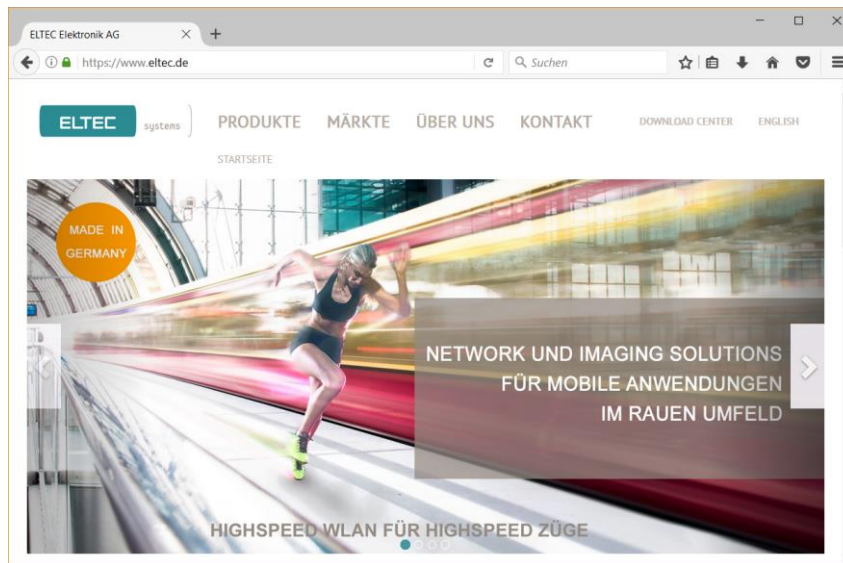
ELTEC Elektronik AG

https://www.eltec.de

Suchen

ELTEC systems

PRODUKTE MÄRKTE ÜBER UNS KONTAKT DOWNLOAD CENTER ENGLISH

STARTSEITE

MADE IN GERMANY

NETWORK UND IMAGING SOLUTIONS FÜR MOBILE ANWENDUNGEN IM RAUEN UMFELD

HIGHSPEED WLAN FÜR HIGHSPEED ZÜGE